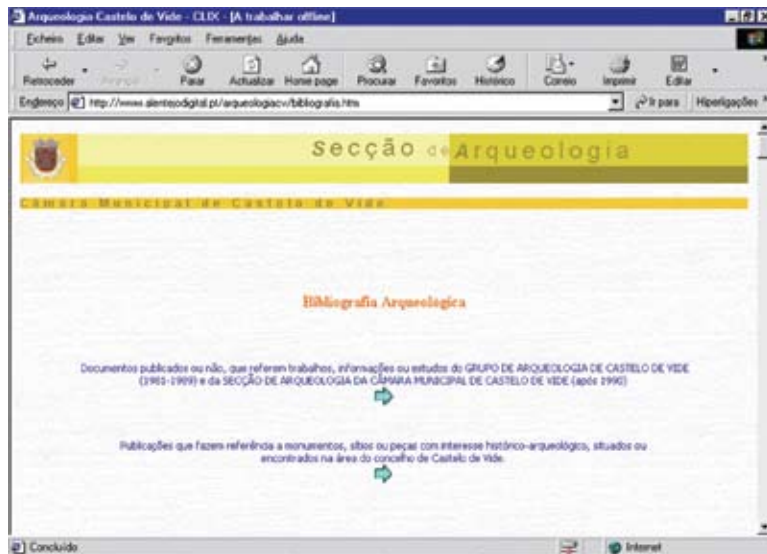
Arqueologia Castelo de Vide - CLIX - [A trabalhar offline]

Ficheiro Editar Ver Favoritos Ferramentas Ajuda

Retroceder Avançar Parar Actualizar Home page Procurar Favoritos Histórico Correio Imprimir Editar

Endereço http://www.alentejodigital.pt/arqueologiacv/bibliografia.htm Ir para Hiperligações

Secção de Arqueologia

Câmara Municipal de Castelo de Vide

Bibliografia Arqueológica

Documentos publicados ou não, que referem trabalhos, informações ou estudos do GRUPO DE ARQUEOLOGIA DE CASTELO DE VIDE (1981-1989) e da SECÇÃO DE ARQUEOLOGIA DA CÂMARA MUNICIPAL DE CASTELO DE VIDE (após 1990)

Publicações que fazem referência a monumentos, sítios ou peças com interesse histórico-arqueológico, situados ou encontrados na área do concelho de Castelo de Vide.

Concluído Internet